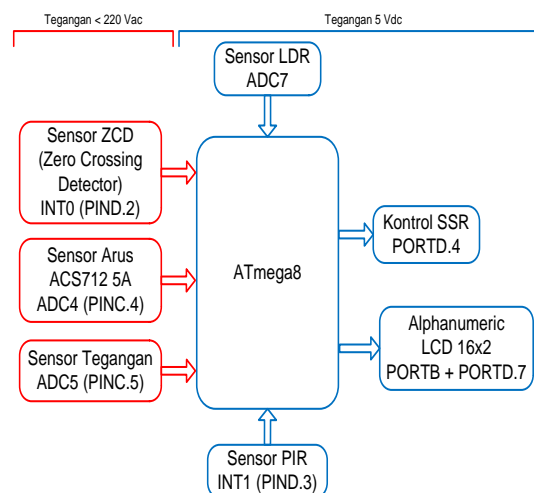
Tegangan < 220 Vac

Tegangan 5 Vdc

Sensor LDR
ADC7

Sensor ZCD
(Zero Crossing
Detector)
INT0 (PIND.2)

Sensor Arus
ACS712 5A
ADC4 (PINC.4)

Sensor Tegangan
ADC5 (PINC.5)

ATmega8

Kontrol SSR
PORTD.4

Alphanumeric
LCD 16x2
PORTB + PORTD.7

Sensor PIR
INT1 (PIND.3)